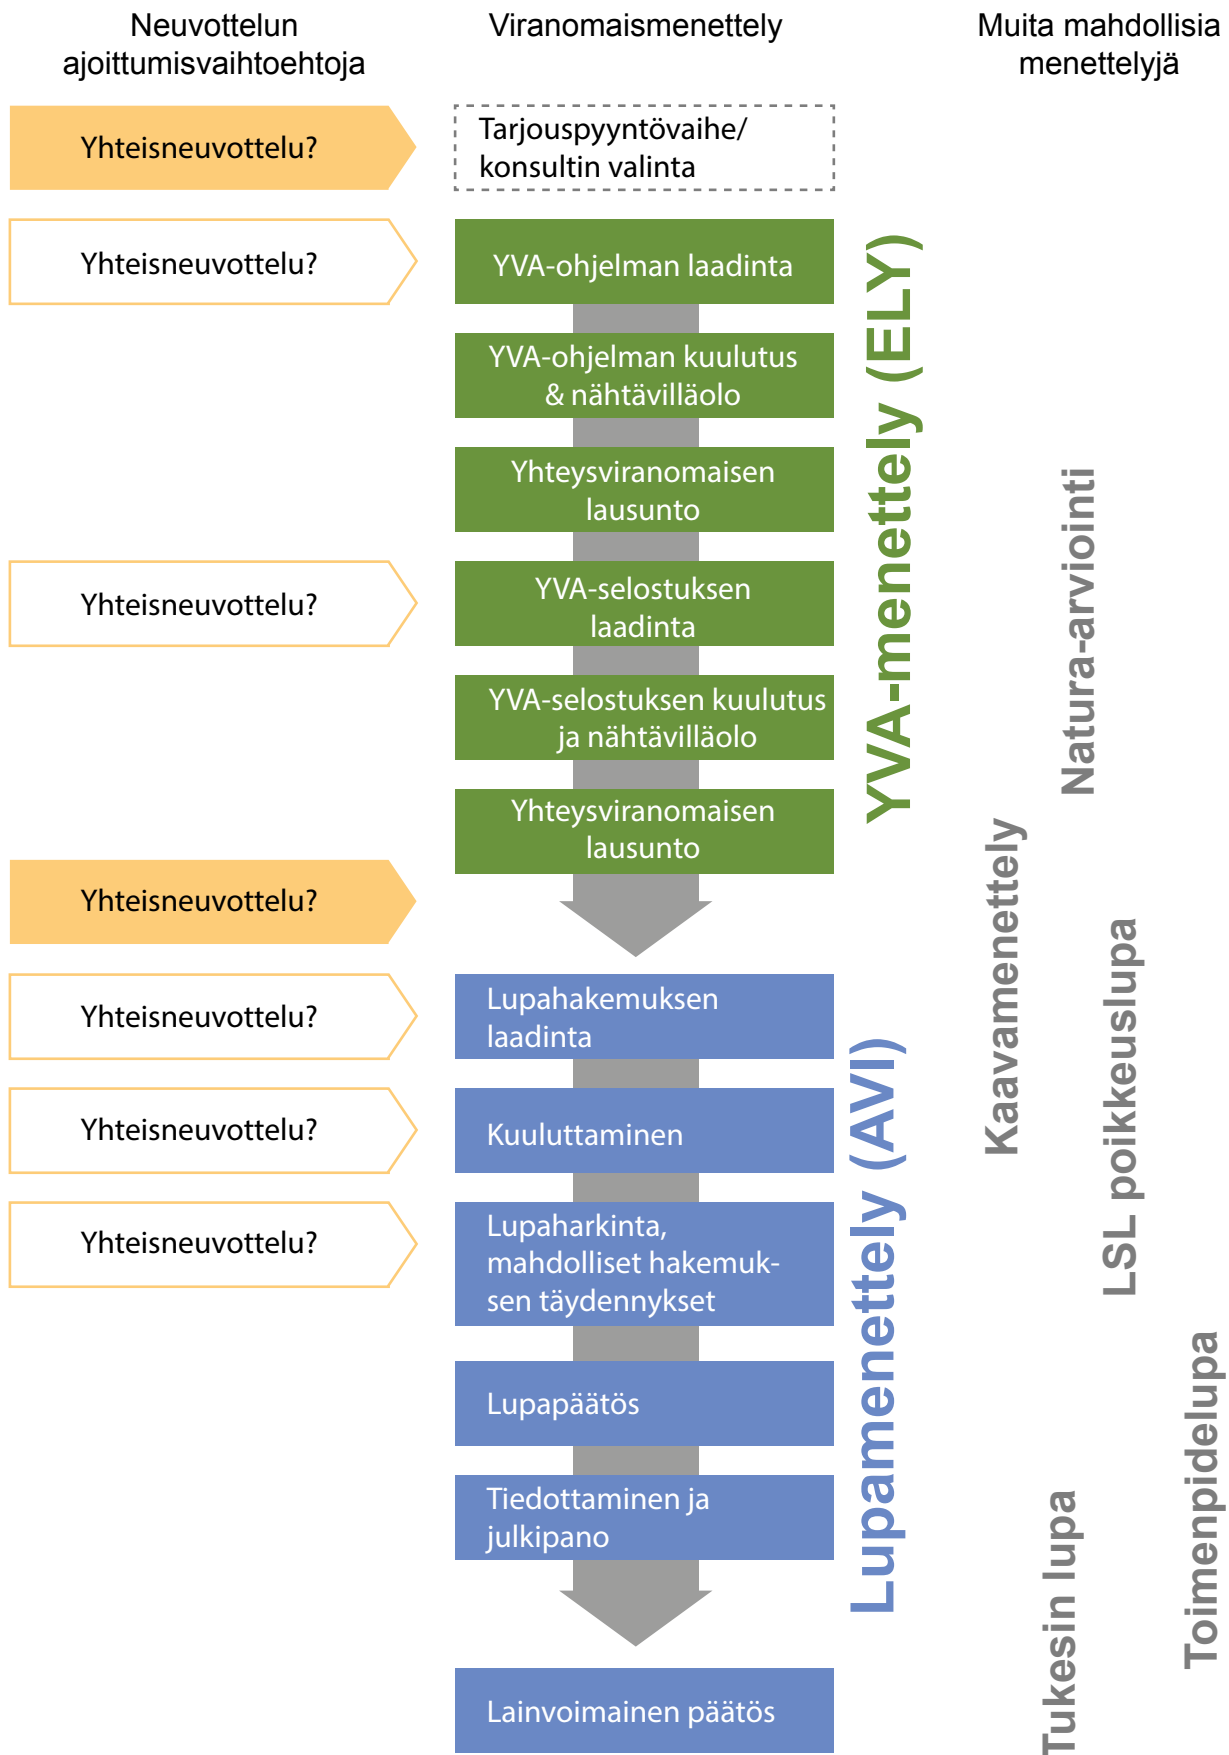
Neuvottelun ajoittumisvaihtoehtoja

Viranomaismenettely

Muita mahdollisia menettelyjä

Yhteisneuvottelu?

Tarjouspyyntövaihe/ konsultin valinta

Yhteisneuvottelu?

YVA-ohjelman laadinta

YVA-ohjelman kuulutus & nähtävilläolo

Yhteysviranomaisen lausunto

Yhteisneuvottelu?

YVA-selostuksen laadinta

YVA-selostuksen kuulutus ja nähtävilläolo

Yhteysviranomaisen lausunto

YVA-menettely (ELY)

Natura-arviointi

Kaavamenettely

Yhteisneuvottelu?

Yhteisneuvottelu?

Lupahakemuksen laadinta

Yhteisneuvottelu?

Kuuluttaminen

Yhteisneuvottelu?

Lupaharkinta, mahdolliset hakemuksen täydennykset

Lupapäätös

Tiedottaminen ja julkipano

Lainvoimainen päätös

Lupamenettely (AVI)

LSL poikkeuslupa

Tukesin lupa

Toimenpidelupa